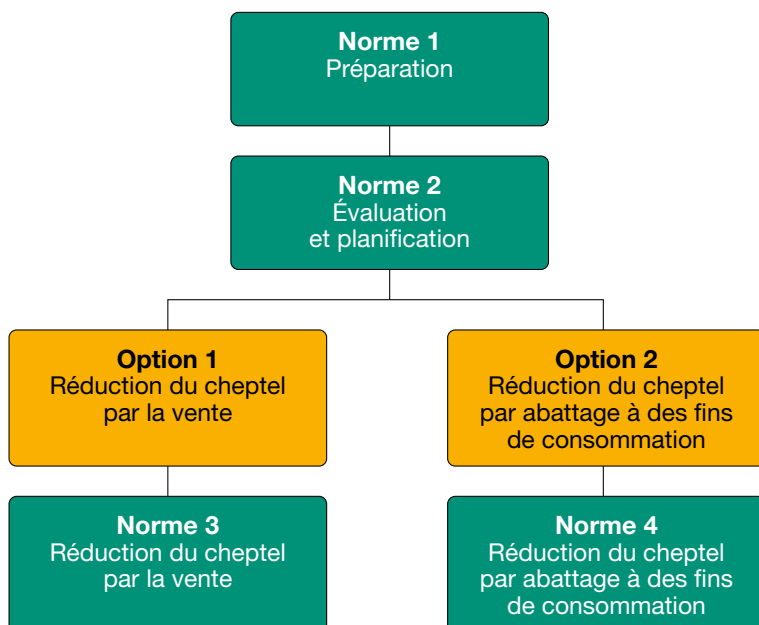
**Norme 1**
Préparation

**Norme 2**
Évaluation et planification

**Option 1**
Réduction du cheptel par la vente

**Option 2**
Réduction du cheptel par abattage à des fins de consommation

**Norme 3**
Réduction du cheptel par la vente

**Norme 4**
Réduction du cheptel par abattage à des fins de consommation